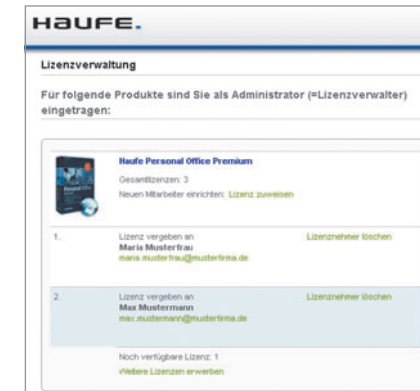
HAUFE.

Lizenzverwaltung

Für folgende Produkte sind Sie als Administrator (=Lizenzverwalter) eingetragen:

Haufe Personal Office Premium

Gesamtlizenzen: 3

Neuen Mitarbeiter einrichten: Lizenz zuweisen

1. Lizenz vergeben an
Maria Musterfrau
maria.musterfrau@musterfirma.de
Lizenznehmer löschen

2. Lizenz vergeben an
Max Mustermann
max.mustermann@musterfirma.de
Lizenznehmer löschen

Noch verfügbare Lizenz: 1

Weitere Lizenzen erwerben